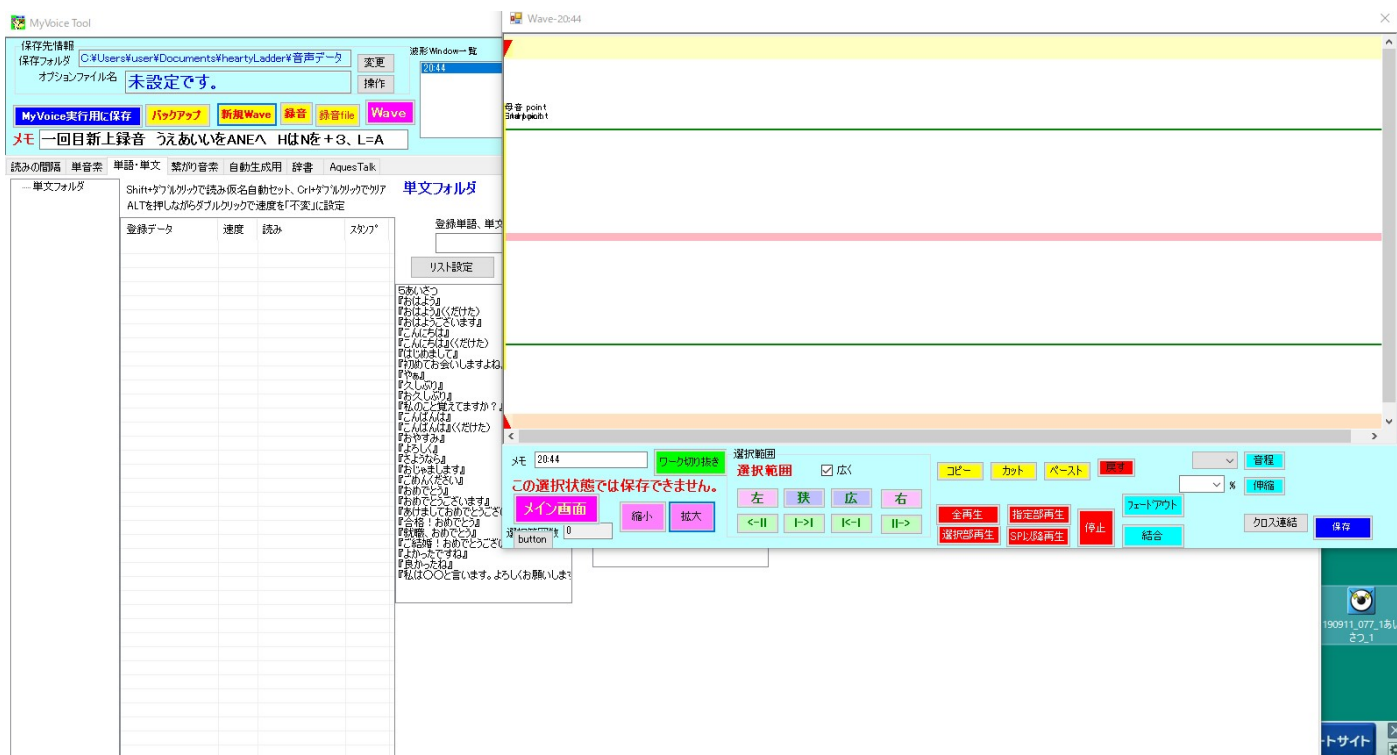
MyVoice Tool

保存先情報
保存フォルダ C:¥Users¥user¥Documents¥heartyLadder¥音声データ 変更
オプションファイル名 未設定です。 操作
波形Window一覧
20:44
MyVoice実行用に保存 バックアップ 新規Wave 録音 録音file Wave
メモ 一回目新上録音 うえあいいをANEへ HはNを＋3、L=A

読みの間隔 単音素 単語・単文 繋がり音素 自動生成用 辞書 AquesTalk
単文フォルダ
Shift+ダブルクリックで読み仮名自動セット、Crl+ダブルクリックでクリア
ALTを押しながらダブルクリックで速度を「不変」に設定
単文フォルダ
登録データ 速度 読み スタンプ
登録単語、単文
リスト設定

5あいさつ
『おはよう』
『おはよう』(くだけた)
『おはようございます』
『こんにちは』
『こんにちは』(くだけた)
『はじめまして』
『初めてお会いしますよね
『やぁ』
『久しぶり』
『お久しぶり』
『私のこと覚えてますか？』
『こんばんは』
『こんばんは』(くだけた)
『おやすみ』
『よろしく』
『さようなら』
『おじゃまします』
『ごめんください』
『おめでとう』
『おめでとうございます』
『あけましておめでとうござ
『合格！おめでとう』
『就職、おめでとう』
『ご結婚！おめでとうござ
『よかったですね』
『良かったね』
『私は〇〇と言います。よろしくお願いしま

Wave-20:44
母音 point
Start point

メモ 20:44 ワーク切り抜き
この選択状態では保存できません。
メイン画面
button
選択範囲
選択範囲 ☑広く
左 狭 広 右
<-|| |-> |<-| ||->
縮小 拡大
コピー カット ペースト 戻す
全再生 指定部再生
選択部再生 SP以降再生
停止
フェードアウト
結合
% 音程 伸縮
クロス連結 保存

190911_077_1あいさつ_1
トサイト